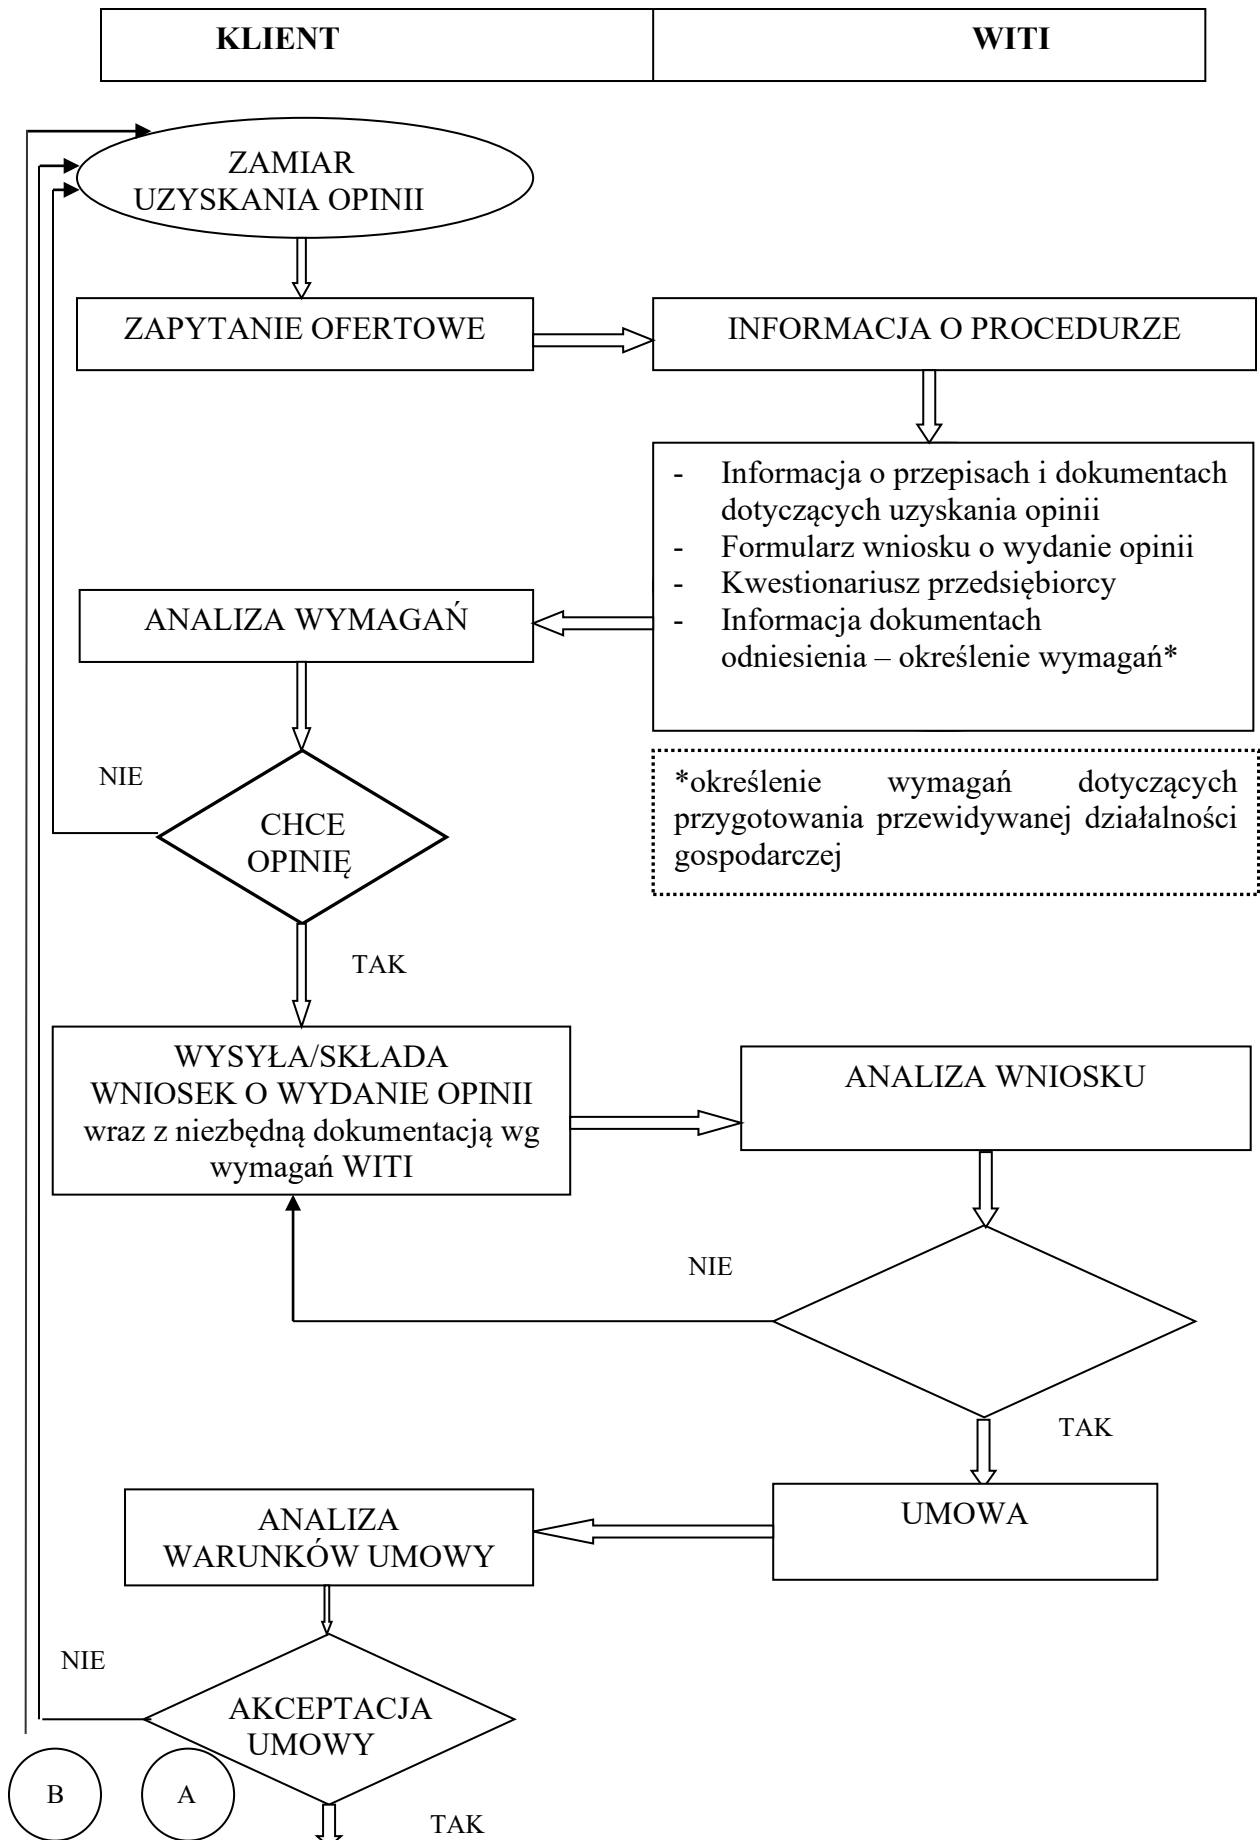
| KLIENT | WITI |
|---|---|

ZAMIAR UZYSKANIA OPINII

ZAPYTANIE OFERTOWE

INFORMACJA O PROCEDURZE

- Informacja o przepisach i dokumentach dotyczących uzyskania opinii
- Formularz wniosku o wydanie opinii
- Kwestionariusz przedsiębiorcy
- Informacja dokumentach odniesienia – określenie wymagań*

ANALIZA WYMAGAŃ

*określenie wymagań dotyczących przygotowania przewidywanej działalności gospodarczej

NIE

CHCE OPINIĘ

TAK

WYSYŁA/SKŁADA WNIOSEK O WYDANIE OPINII wraz z niezbędną dokumentacją wg wymagań WITI

ANALIZA WNIOSKU

NIE

TAK

UMOWA

ANALIZA WARUNKÓW UMOWY

NIE

AKCEPTACJA UMOWY

B

A

TAK